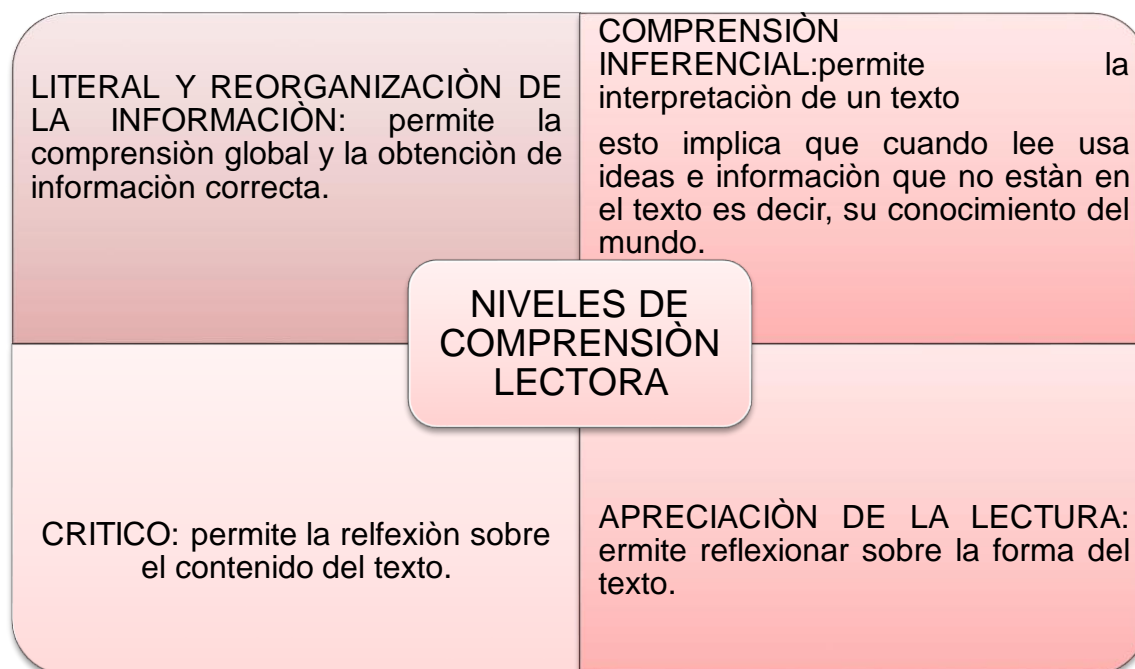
LITERAL Y REORGANIZACIÒN DE LA INFORMACIÒN: permite la comprensiòn global y la obtenciòn de informaciòn correcta.

COMPRENSIÒN INFERENCIAL:permite la interpretaciòn de un texto

esto implica que cuando lee usa ideas e informaciòn que no estàn en el texto es decir, su conocimiento del mundo.

NIVELES DE COMPRENSIÒN LECTORA

CRITICO: permite la relfexiòn sobre el contenido del texto.

APRECIACIÒN DE LA LECTURA: ermite reflexionar sobre la forma del texto.